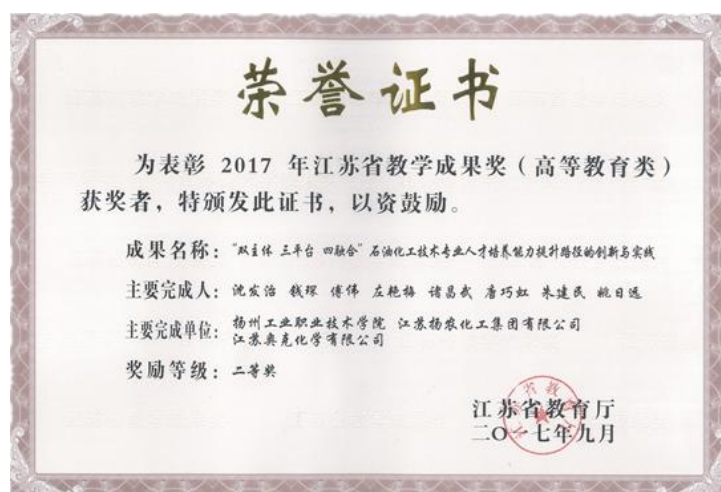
荣誉证书

为表彰 2017 年江苏省教学成果奖（高等教育类）获奖者，特颁发此证书，以资鼓励。

成果名称：“双主体 三平台 四融合”石油化工技术专业人才培养能力提升路径的创新与实践

主要完成人：沈发治 钱琛 傅伟 左艳梅 诸昌武 唐巧红 朱建民 姚日远

主要完成单位：扬州工业职业技术学院 江苏扬农化工集团有限公司 江苏奥克化学有限公司

奖励等级：二等奖

江苏省教育厅
二〇一七年九月